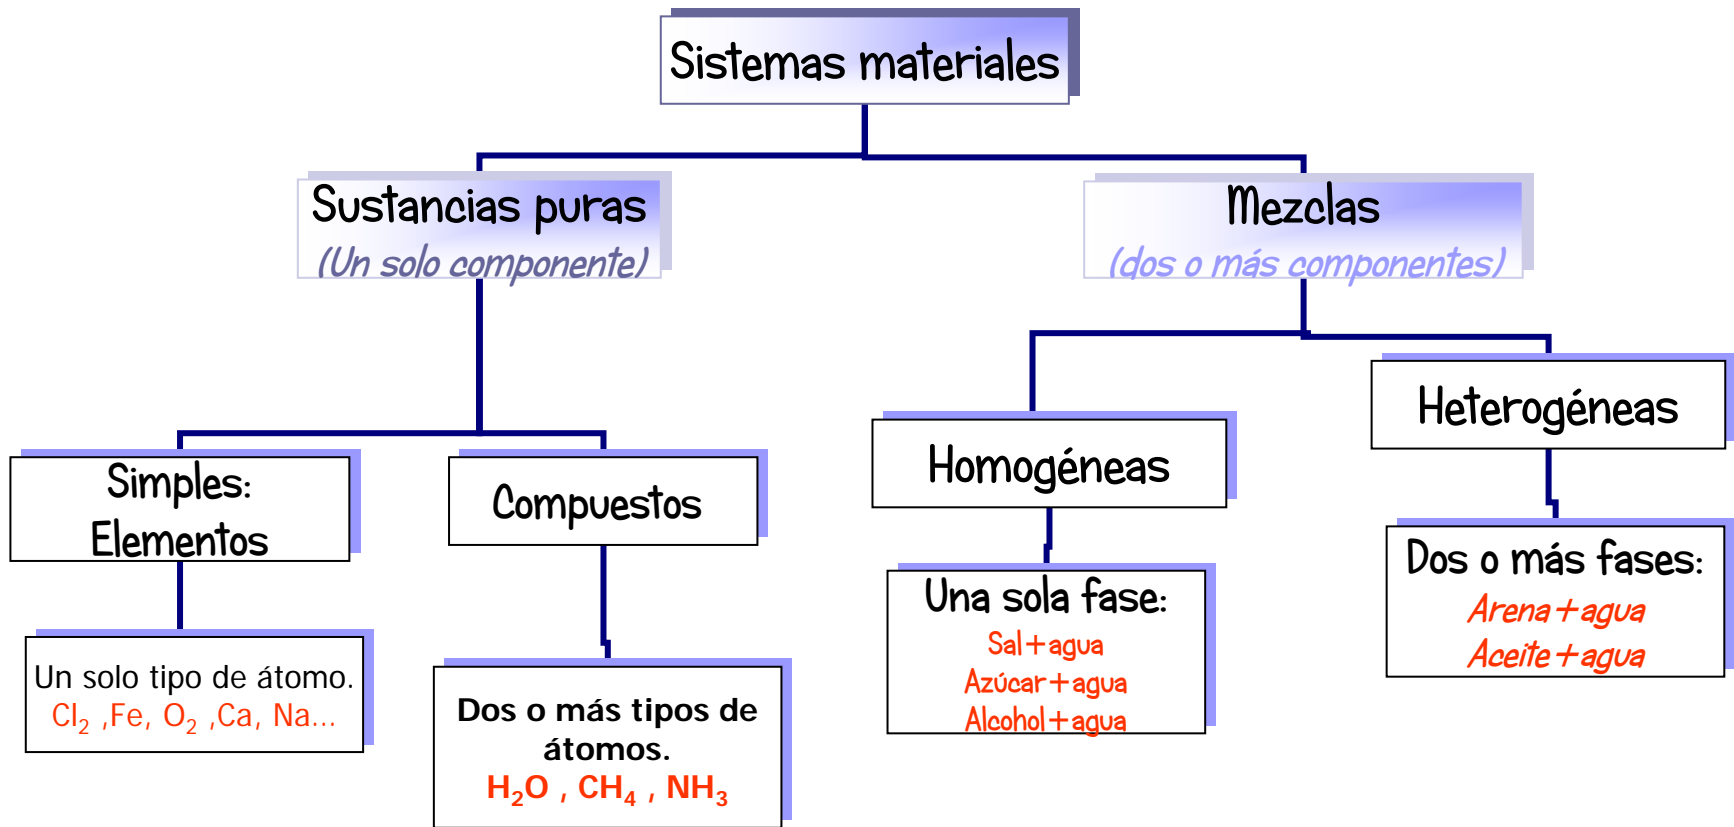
Sistemas materiales

Sustancias puras
(Un solo componente)

Mezclas
(dos o más componentes)

Simples:
Elementos

Compuestos

Homogéneas

Heterogéneas

Un solo tipo de átomo.
$Cl_2$ ,Fe, $O_2$ ,Ca, Na...

Dos o más tipos de átomos.
$H_2O$ , $CH_4$ , $NH_3$

Una sola fase:
Sal+agua
Azúcar+agua
Alcohol+agua

Dos o más fases:
Arena+agua
Aceite+agua